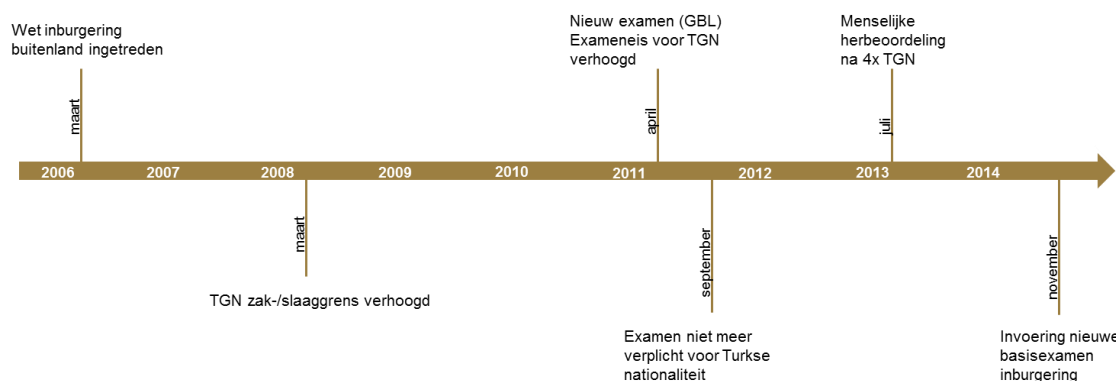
Wet inburgering buitenland ingetreden

maart

Nieuw examen (GBL)
Exameneis voor TGN verhoogd

april

Menselijke herbeoordeling na 4x TGN

juli

2006 2007 2008 2009 2010 2011 2012 2013 2014

maart

TGN zak-/slaaggrens verhoogd

september

Examen niet meer verplicht voor Turkse nationaliteit

november

Invoering nieuwe basisexamen inburgering